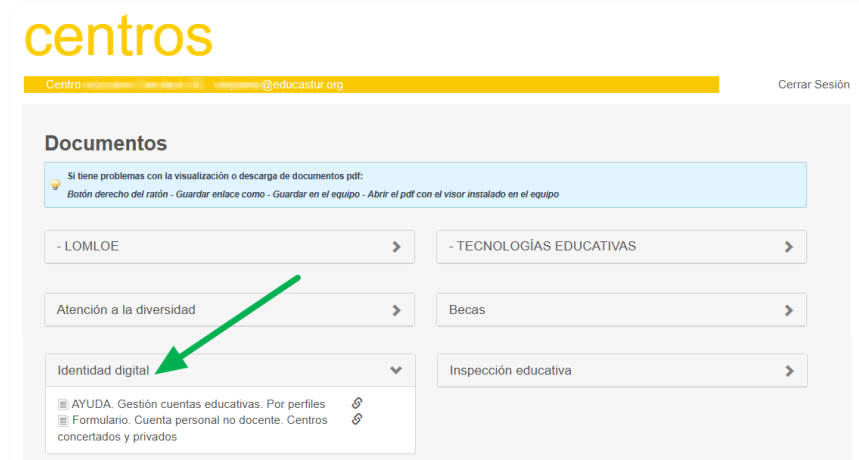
centros

Centro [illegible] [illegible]@educastur.org

Cerrar Sesión

Documentos

Si tiene problemas con la visualización o descarga de documentos pdf:
Botón derecho del ratón - Guardar enlace como - Guardar en el equipo - Abrir el pdf con el visor instalado en el equipo

- LOMLOE

- TECNOLOGÍAS EDUCATIVAS

Atención a la diversidad

Becas

Identidad digital

AYUDA. Gestión cuentas educativas. Por perfiles
Formulario. Cuenta personal no docente. Centros concertados y privados

Inspección educativa